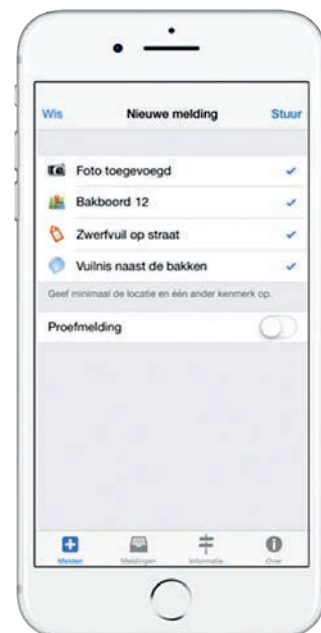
Wis
Nieuwe melding
Stuur

Foto toegevoegd ✓
Bakboord 12 ✓
Zwerfvuil op straat ✓
Vuilnis naast de bakken ✓

Geef minimaal de locatie en één ander kenmerk op.

Proefmelding

Melden
Meldingen
Informatie
Over